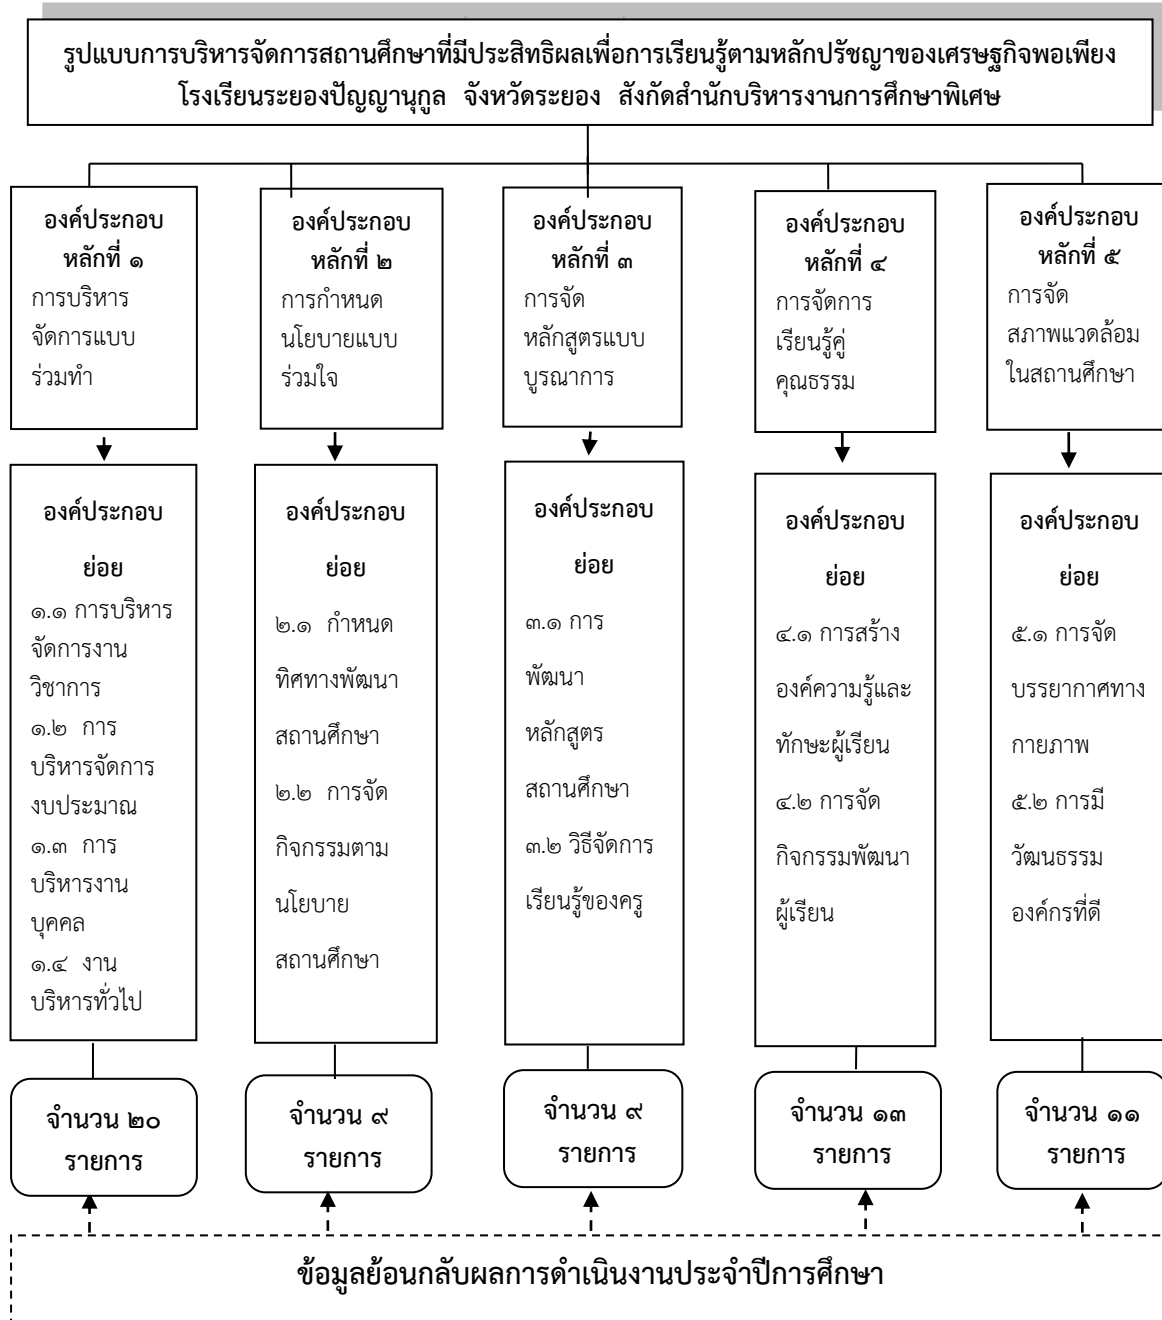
รูปแบบการบริหารจัดการสถานศึกษาที่มีประสิทธิผลเพื่อการเรียนรู้ตามหลักปรัชญาของเศรษฐกิจพอเพียง โรงเรียนระยองปัญญานุกูล จังหวัดระยอง สังกัดสำนักบริหารงานการศึกษาพิเศษ

องค์ประกอบหลักที่ ๑
การบริหารจัดการแบบร่วมทำ

องค์ประกอบย่อย
๑.๑ การบริหารจัดการงานวิชาการ
๑.๒ การบริหารจัดการงบประมาณ
๑.๓ การบริหารงานบุคคล
๑.๔ งานบริหารทั่วไป

จำนวน ๒๐ รายการ

องค์ประกอบหลักที่ ๒
การกำหนดนโยบายแบบร่วมใจ

องค์ประกอบย่อย
๒.๑ กำหนดทิศทางพัฒนาสถานศึกษา
๒.๒ การจัดกิจกรรมตามนโยบายสถานศึกษา

จำนวน ๙ รายการ

องค์ประกอบหลักที่ ๓
การจัดหลักสูตรแบบบูรณาการ

องค์ประกอบย่อย
๓.๑ การพัฒนาหลักสูตรสถานศึกษา
๓.๒ วิธีจัดการเรียนรู้ของครู

จำนวน ๙ รายการ

องค์ประกอบหลักที่ ๔
การจัดการเรียนรู้คู่คุณธรรม

องค์ประกอบย่อย
๔.๑ การสร้างองค์ความรู้และทักษะผู้เรียน
๔.๒ การจัดกิจกรรมพัฒนาผู้เรียน

จำนวน ๑๓ รายการ

องค์ประกอบหลักที่ ๕
การจัดสภาพแวดล้อมในสถานศึกษา

องค์ประกอบย่อย
๕.๑ การจัดบรรยากาศทางกายภาพ
๕.๒ การมีวัฒนธรรมองค์กรที่ดี

จำนวน ๑๑ รายการ

ข้อมูลย้อนกลับผลการดำเนินงานประจำปีการศึกษา